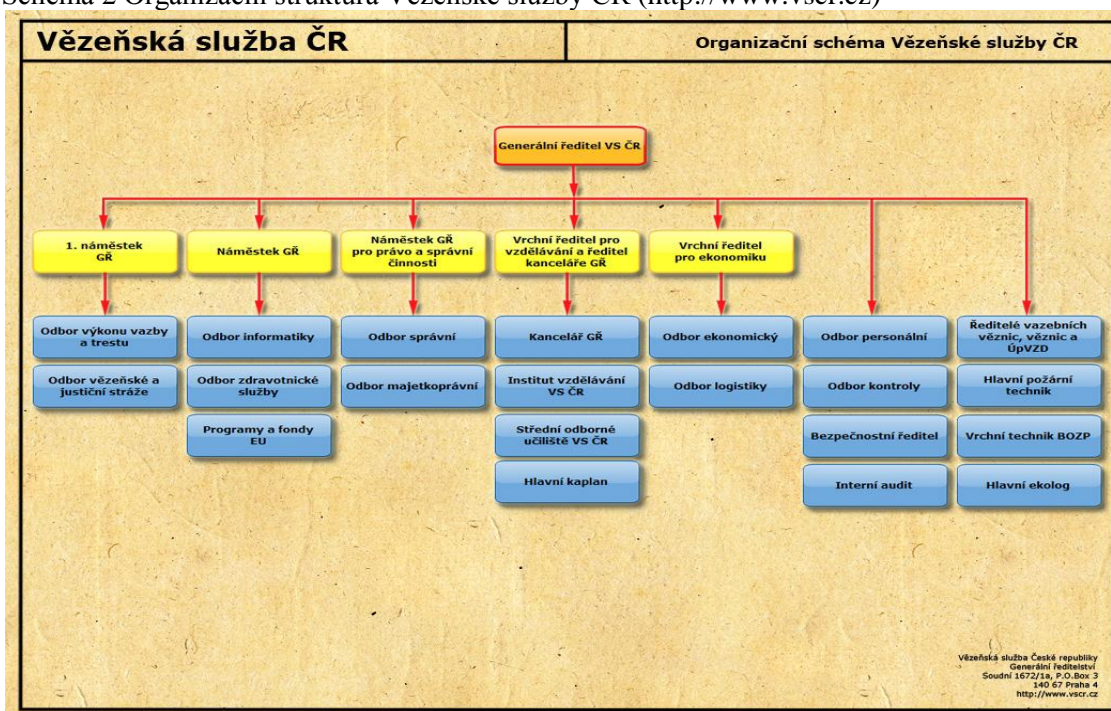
Schéma 2 Organizační struktura Vězeňské služby ČR (http://www.vscr.cz)

Vězeňská služba ČR

Organizační schéma Vězeňské služby ČR

Generální ředitel VS ČR

1. náměstek GŘ

Odbor výkonu vazby a trestu

Odbor vězeňské a justiční stráže

Náměstek GŘ

Odbor informatiky

Odbor zdravotnické služby

Programy a fondy EU

Náměstek GŘ pro právo a správní činnosti

Odbor správní

Odbor majetkoprávní

Vrchní ředitel pro vzdělávání a ředitel kanceláře GŘ

Kancelář GŘ

Institut vzdělávání VS ČR

Střední odborné učiliště VS ČR

Hlavní kaplan

Vrchní ředitel pro ekonomiku

Odbor ekonomický

Odbor logistiky

Odbor personální

Odbor kontroly

Bezpečnostní ředitel

Interní audit

Ředitelé vazebních věznic, věznic a ÚpVZD

Hlavní požární technik

Vrchní technik BOZP

Hlavní ekolog

Vězeňská služba České republiky
Generální ředitelství
Soudní 1672/1a, P.O.Box 3
140 67 Praha 4
http://www.vscr.cz